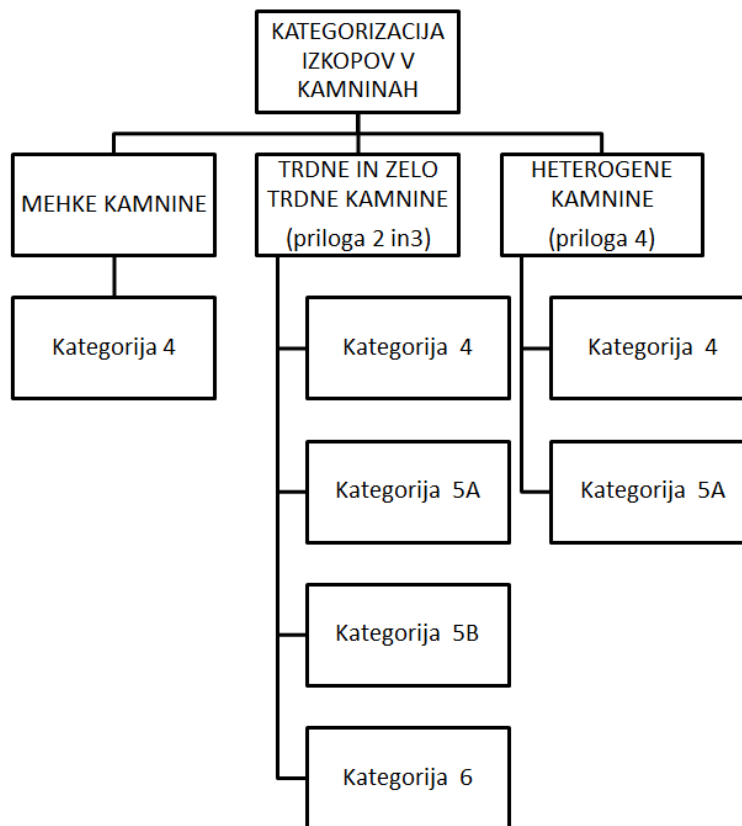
KATEGORIZACIJA IZKOPOV V KAMNINAH

MEHKE KAMNINE

Kategorija 4

TRDNE IN ZELO TRDNE KAMNINE (priloga 2 in3)

Kategorija 4

Kategorija 5A

Kategorija 5B

Kategorija 6

HETEROGENE KAMNINE (priloga 4)

Kategorija 4

Kategorija 5A